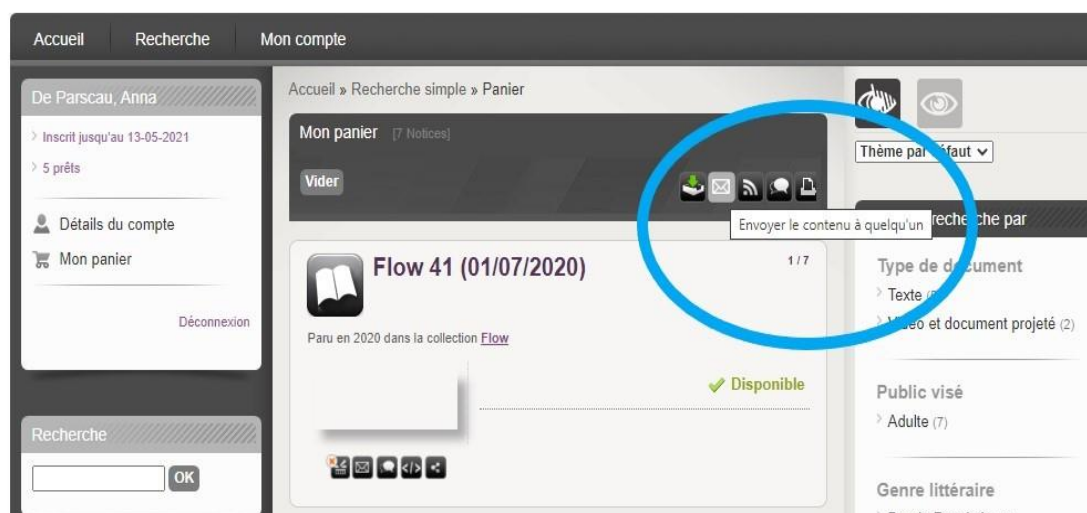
Accueil Recherche Mon compte

De Parscau, Anna

Inscrit jusqu'au 13-05-2021

5 prêts

Détails du compte

Mon panier

Déconnexion

Recherche

OK

Accueil » Recherche simple » Panier

Mon panier [7 Notices]

Vider

Envoyer le contenu à quelqu'un

Flow 41 (01/07/2020)

1 / 7

Paru en 2020 dans la collection Flow

Disponible

Thème par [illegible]faut

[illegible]reche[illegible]che par

Type de d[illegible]cument

Texte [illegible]

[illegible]eo et document projeté (2)

Public visé

Adulte (7)

Genre littéraire